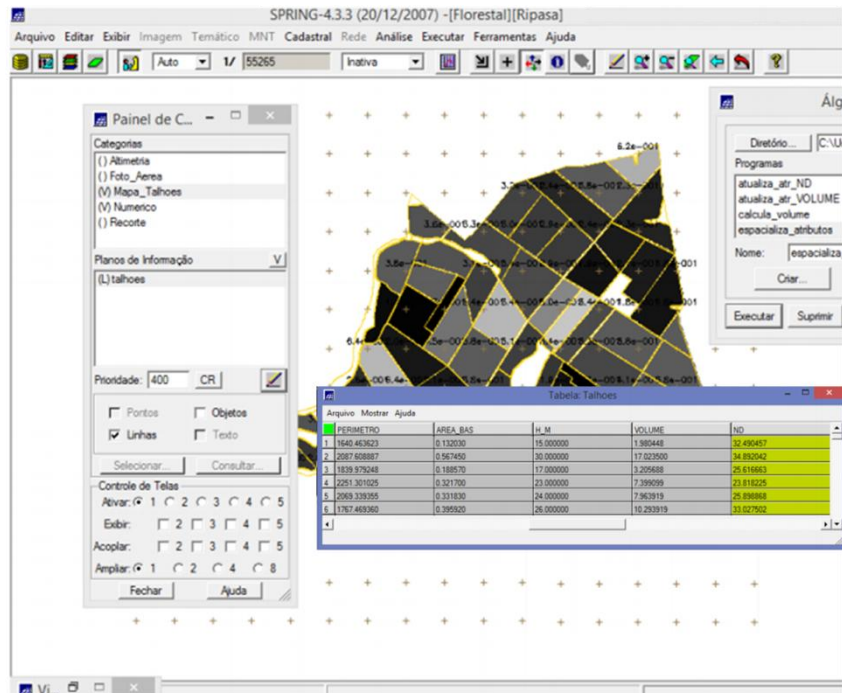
SPRING-4.3.3 (20/12/2007) -[Florestal][Ripasa]

Arquivo Editar Exibir Imagem Temático MNT Cadastral Rede Análise Executar Ferramentas Ajuda

Auto 1/ 55265 Inativa

Painel de C...

Categorias
() Altimetria
() Foto_Aerea
(V) Mapa_Talhoes
(V) Numerico
() Recorte

Planos de Informação V
(L) talhoes

Prioridade: 400 CR

Pontos Objetos
Linhas Texto

Selecionar... Consultar...

Controle de Telas
Ativar: 1 2 3 4 5
Exibir: 2 3 4 5
Acoplar: 2 3 4 5
Ampliar: 1 2 4 8

Fechar Ajuda

Álg

Diretório... C:\U

Programas
atualiza_atr_ND
atualiza_atr_VOLUME
calcula_volume
espacializa_atributos

Nome: espacializa

Criar...

Executar Suprimir

6.2e-001
3.2e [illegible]
3.6e-001 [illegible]
3.8e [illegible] 001
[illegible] 001
6.4e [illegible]
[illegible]

Tabela: Talhoes

Arquivo Mostrar Ajuda

| | PERIMETRO | AREA_BAS | H_M | VOLUME | ND |
|---|---|---|---|---|---|
| 1 | 1640.463623 | 0.132030 | 15.000000 | 1.980448 | 32.490457 |
| 2 | 2087.608887 | 0.567450 | 30.000000 | 17.023500 | 34.892042 |
| 3 | 1839.979248 | 0.188570 | 17.000000 | 3.205688 | 25.616663 |
| 4 | 2251.301025 | 0.321700 | 23.000000 | 7.399099 | 23.818225 |
| 5 | 2069.339355 | 0.331830 | 24.000000 | 7.963919 | 25.898868 |
| 6 | 1767.469360 | 0.395920 | 26.000000 | 10.293919 | 33.027502 |

Vi